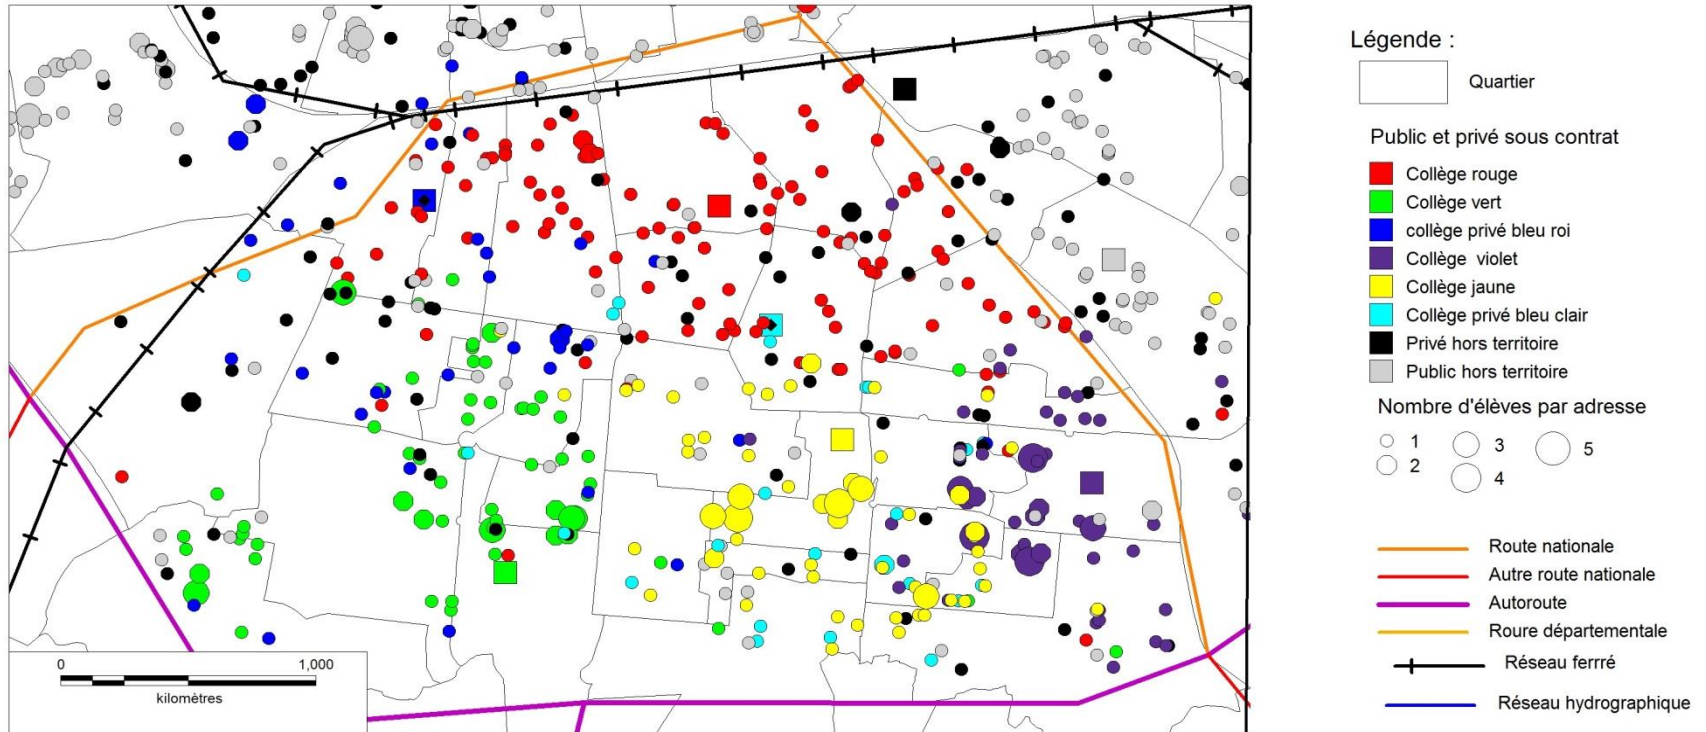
Légende :

Quartier

Public et privé sous contrat

Collège rouge
Collège vert
collège privé bleu roi
Collège violet
Collège jaune
Collège privé bleu clair
Privé hors territoire
Public hors territoire

Nombre d'élèves par adresse

1
2
3
4
5

Route nationale
Autre route nationale
Autoroute
Roure départementale
Réseau ferré
Réseau hydrographique

0
1,000
kilomètres